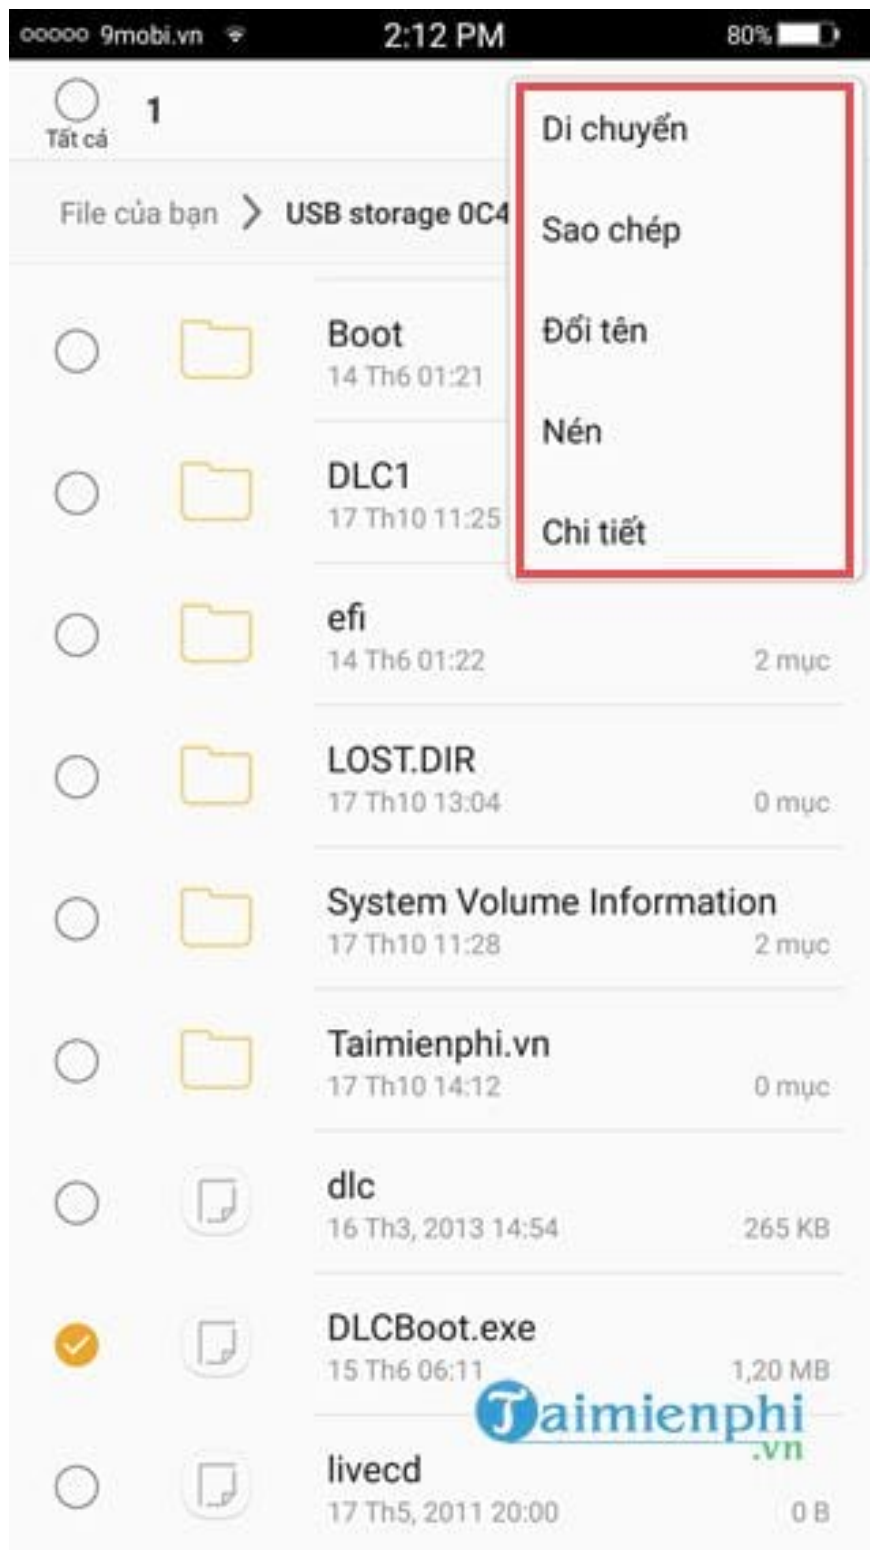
ooooo 9mobi.vn 2:12 PM 80%

Tất cả 1

File của bạn > USB storage 0C4

Di chuyển

Sao chép

Đổi tên

Nén

Chi tiết

Boot
14 Th6 01:21

DLC1
17 Th10 11:25

efi
14 Th6 01:22 2 mục

LOST.DIR
17 Th10 13:04 0 mục

System Volume Information
17 Th10 11:28 2 mục

Taimienphi.vn
17 Th10 14:12 0 mục

dlc
16 Th3, 2013 14:54 265 KB

DLCBoot.exe
15 Th6 06:11 1,20 MB

Taimienphi.vn

livecd
17 Th5, 2011 20:00 0 B